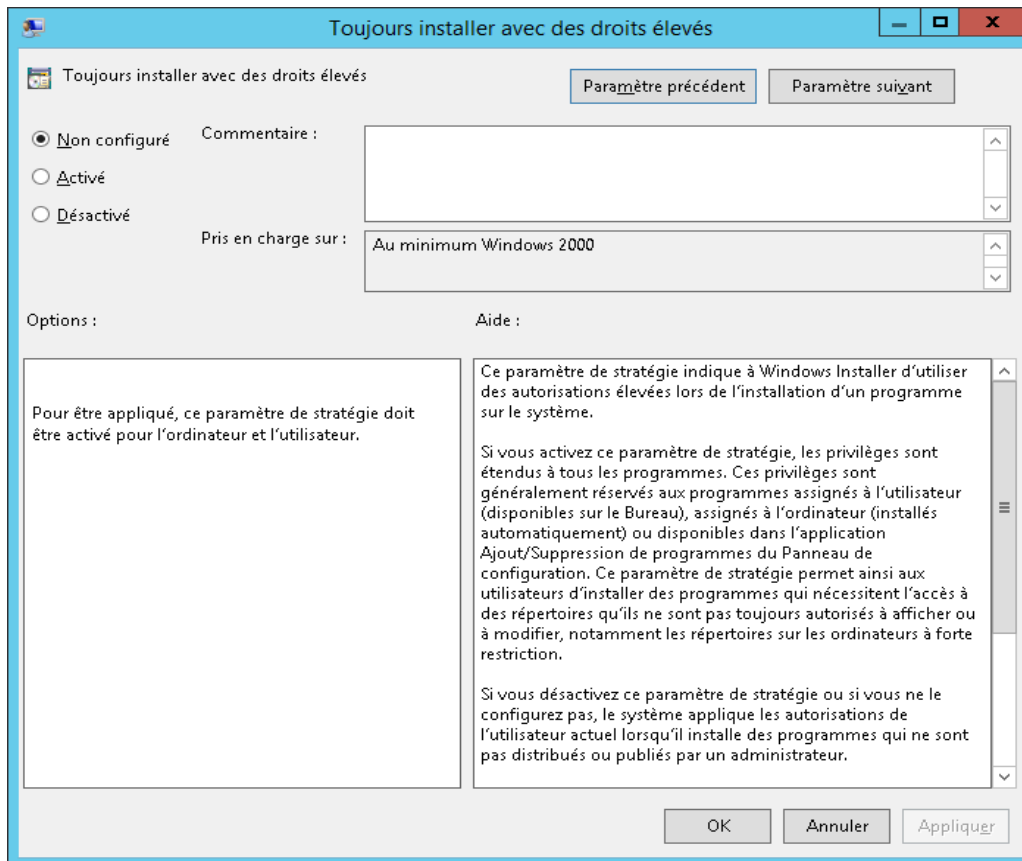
Toujours installer avec des droits élevés

Toujours installer avec des droits élevés

Paramètre précédent

Paramètre suivant

Non configuré

Activé

Désactivé

Commentaire :

Pris en charge sur :

Au minimum Windows 2000

Options :

Aide :

Pour être appliqué, ce paramètre de stratégie doit être activé pour l'ordinateur et l'utilisateur.

Ce paramètre de stratégie indique à Windows Installer d'utiliser des autorisations élevées lors de l'installation d'un programme sur le système.

Si vous activez ce paramètre de stratégie, les privilèges sont étendus à tous les programmes. Ces privilèges sont généralement réservés aux programmes assignés à l'utilisateur (disponibles sur le Bureau), assignés à l'ordinateur (installés automatiquement) ou disponibles dans l'application Ajout/Suppression de programmes du Panneau de configuration. Ce paramètre de stratégie permet ainsi aux utilisateurs d'installer des programmes qui nécessitent l'accès à des répertoires qu'ils ne sont pas toujours autorisés à afficher ou à modifier, notamment les répertoires sur les ordinateurs à forte restriction.

Si vous désactivez ce paramètre de stratégie ou si vous ne le configurez pas, le système applique les autorisations de l'utilisateur actuel lorsqu'il installe des programmes qui ne sont pas distribués ou publiés par un administrateur.

OK

Annuler

Appliquer